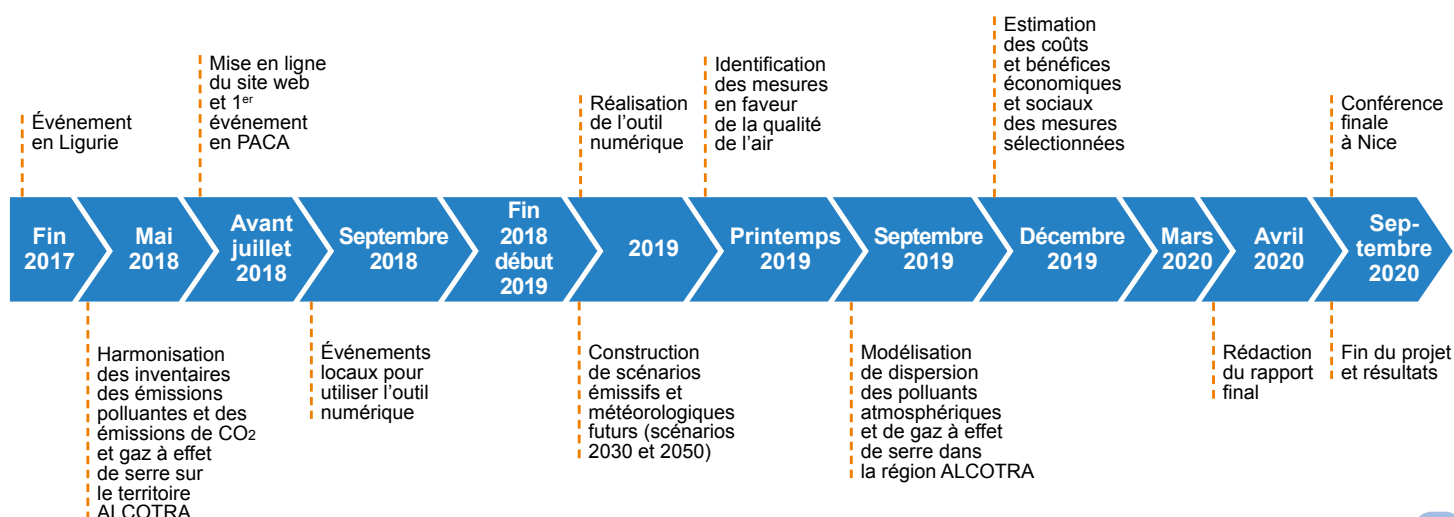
Événement en Ligurie

Mise en ligne du site web et 1$^{er}$ événement en PACA

Réalisation de l'outil numérique

Identification des mesures en faveur de la qualité de l'air

Estimation des coûts et bénéfices économiques et sociaux des mesures sélectionnées

Conférence finale à Nice

Fin 2017

Mai 2018

Avant juillet 2018

Septembre 2018

Fin 2018 début 2019

2019

Printemps 2019

Septembre 2019

Décembre 2019

Mars 2020

Avril 2020

Septembre 2020

Harmonisation des inventaires des émissions polluantes et des émissions de $CO_2$ et gaz à effet de serre sur le territoire ALCOTRA

Événements locaux pour utiliser l'outil numérique

Construction de scénarios émissifs et météorologiques futurs (scénarios 2030 et 2050)

Modélisation de dispersion des polluants atmosphériques et de gaz à effet de serre dans la région ALCOTRA

Rédaction du rapport final

Fin du projet et résultats